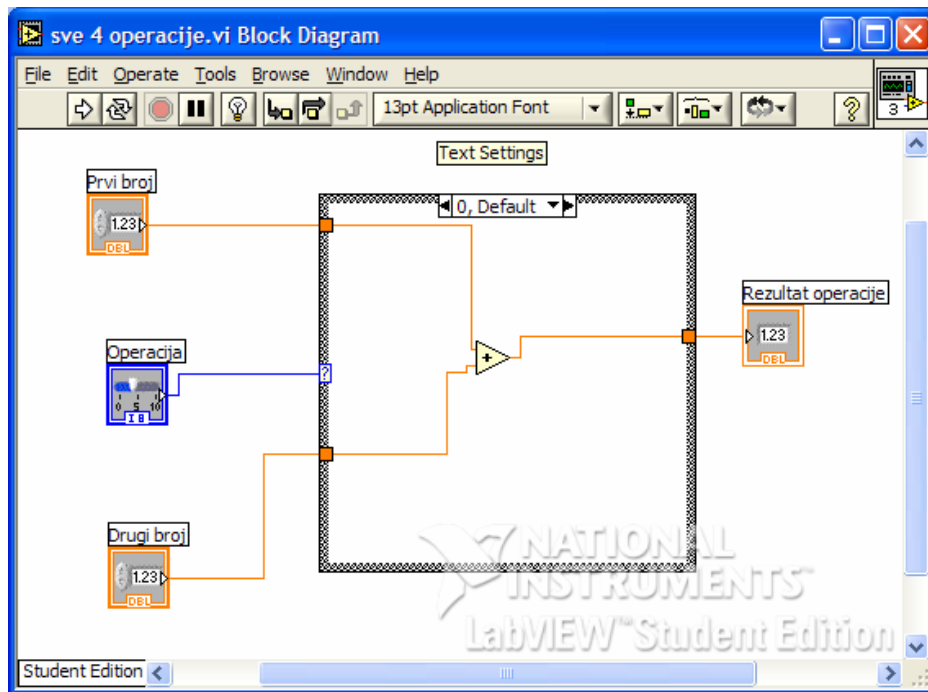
sve 4 operacije.vi Block Diagram

File Edit Operate Tools Browse Window Help

13pt Application Font

Text Settings

Prvi broj
1.23
DBL

0, Default

Operacija
0 5 10
I 8

Rezultat operacije
1.23
DBL

Drugi broj
1.23
DBL

NATIONAL INSTRUMENTS
LabVIEW™ Student Edition

Student Edition